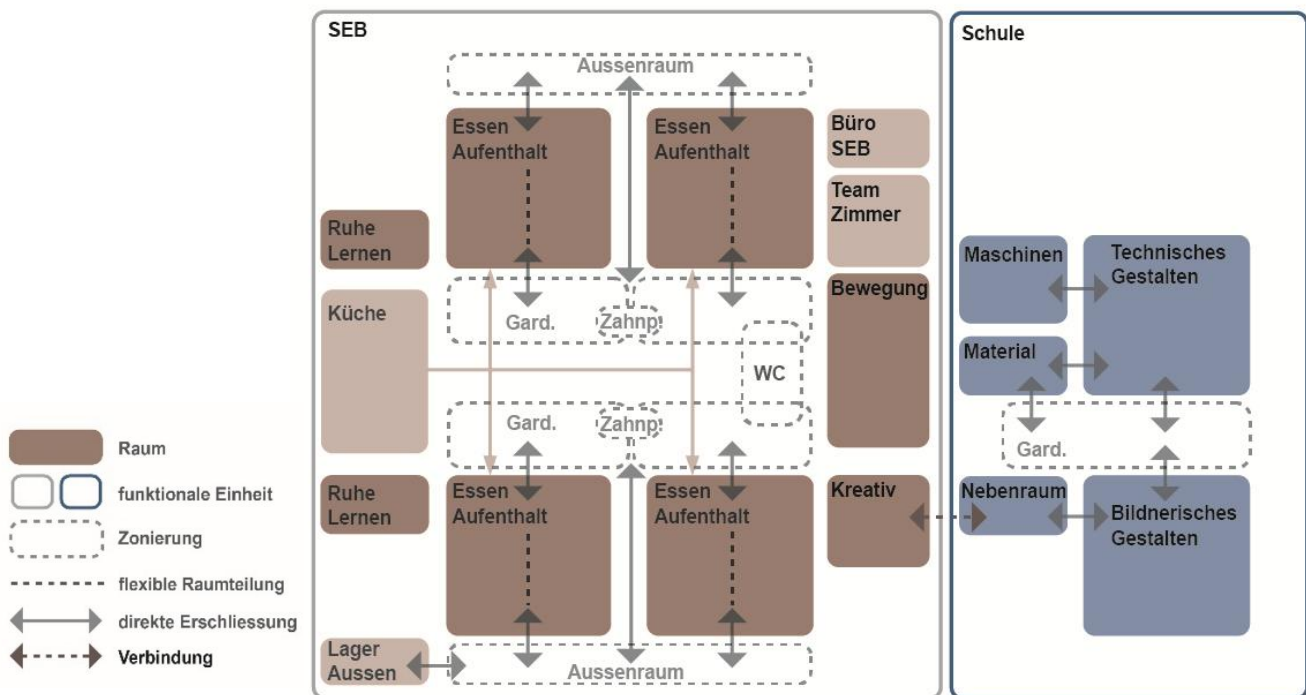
SEB

Aussenraum

Essen Aufenthalt

Essen Aufenthalt

Büro SEB

Team Zimmer

Ruhe Lernen

Bewegung

Küche

Gard.

Zahnp.

WC

Gard.

Zahnp.

Ruhe Lernen

Essen Aufenthalt

Essen Aufenthalt

Kreativ

Lager Aussen

Aussenraum

Schule

Maschinen

Technisches Gestalten

Material

Gard.

Nebenraum

Bildnerisches Gestalten

Raum

funktionale Einheit

Zonierung

flexible Raumteilung

direkte Erschliessung

Verbindung